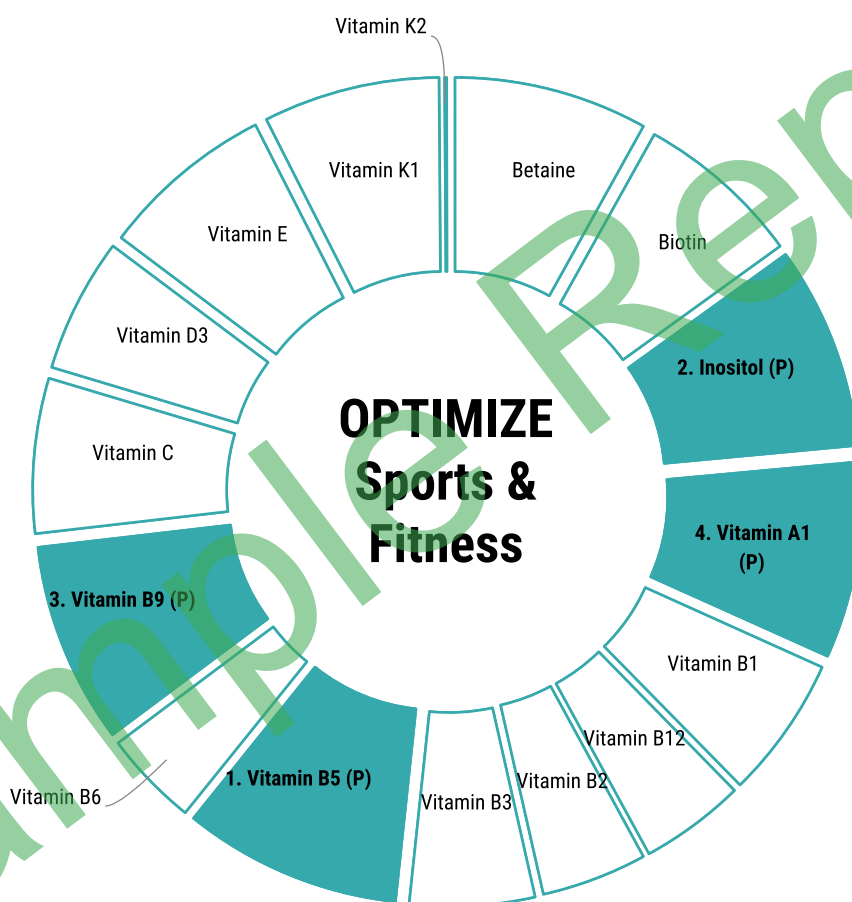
Vitamin K2

Vitamin K1

Betaine

Biotin

Vitamin E

Vitamin D3

2. Inositol (P)

OPTIMIZE
Sports &
Fitness

Vitamin C

4. Vitamin A1 (P)

3. Vitamin B9 (P)

Vitamin B1

Vitamin B12

Vitamin B2

1. Vitamin B5 (P)

Vitamin B3

Vitamin B6

mple Re